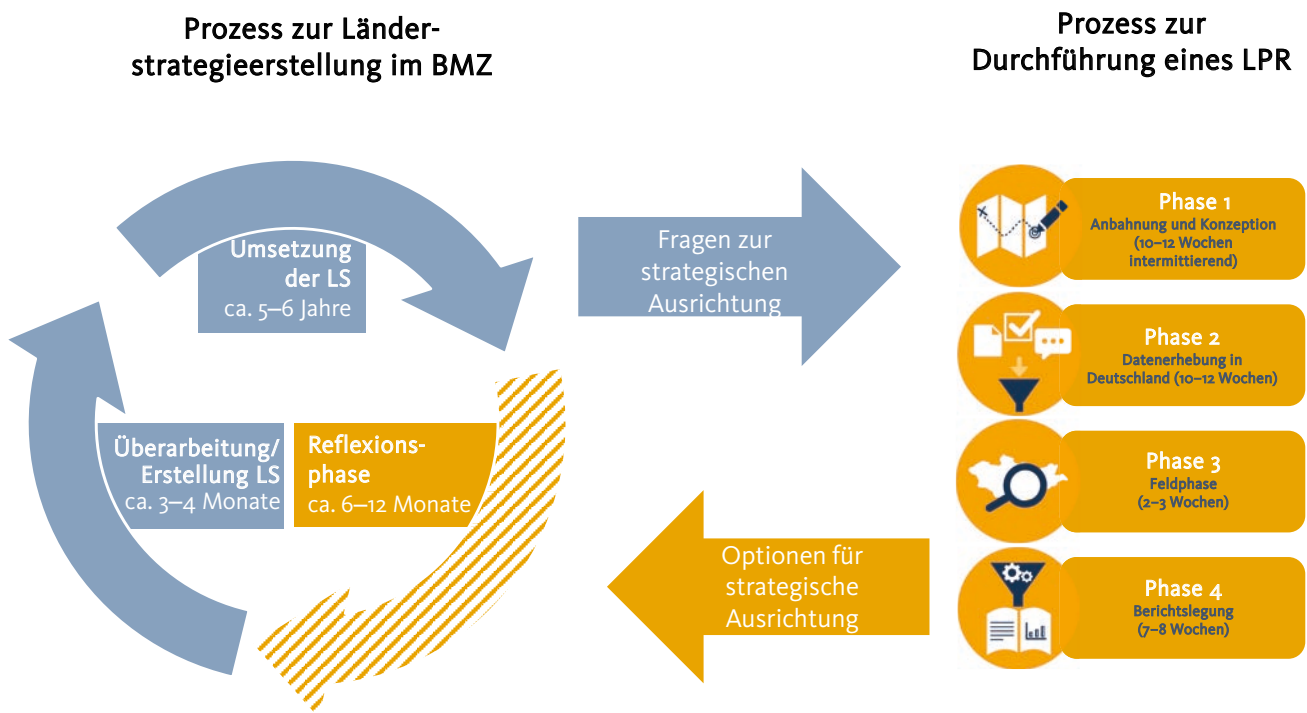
Prozess zur Länderstrategieerstellung im BMZ

Prozess zur Durchführung eines LPR

Umsetzung der LS
ca. 5–6 Jahre

Überarbeitung/ Erstellung LS
ca. 3–4 Monate

Reflexionsphase
ca. 6–12 Monate

Fragen zur strategischen Ausrichtung

Optionen für strategische Ausrichtung

Phase 1
Anbahnung und Konzeption (10–12 Wochen intermittierend)

Phase 2
Datenerhebung in Deutschland (10–12 Wochen)

Phase 3
Feldphase (2–3 Wochen)

Phase 4
Berichtslegung (7–8 Wochen)